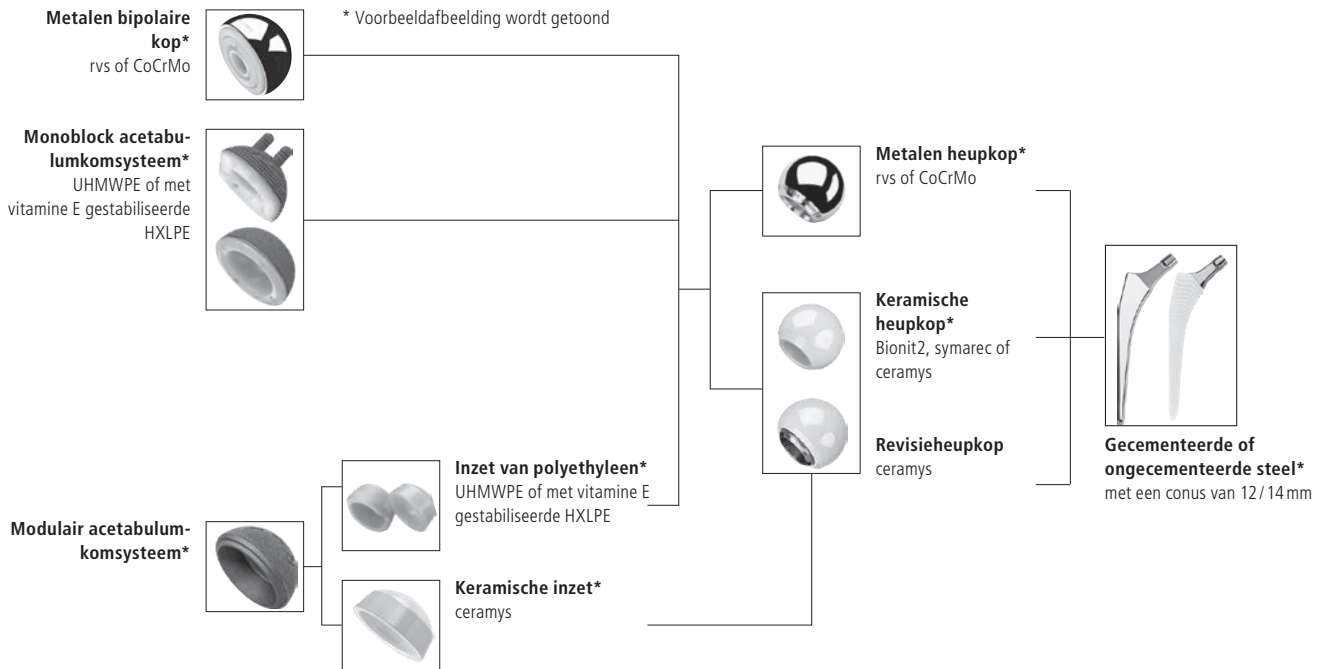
**Metalen bipolaire kop***
rvs of CoCrMo

* Voorbeeldafbeelding wordt getoond

**Monoblock acetabulumkomsysteem***
UHMWPE of met vitamine E gestabiliseerde HXLPE

**Metalen heupkop***
rvs of CoCrMo

**Keramische heupkop***
Bionit2, symarec of ceramys

**Revisieheupkop**
ceramys

**Gecementeerde of ongecementeerde steel***
met een conus van 12 / 14 mm

**Inzet van polyethyleen***
UHMWPE of met vitamine E gestabiliseerde HXLPE

**Modulair acetabulumkomsysteem***

**Keramische inzet***
ceramys